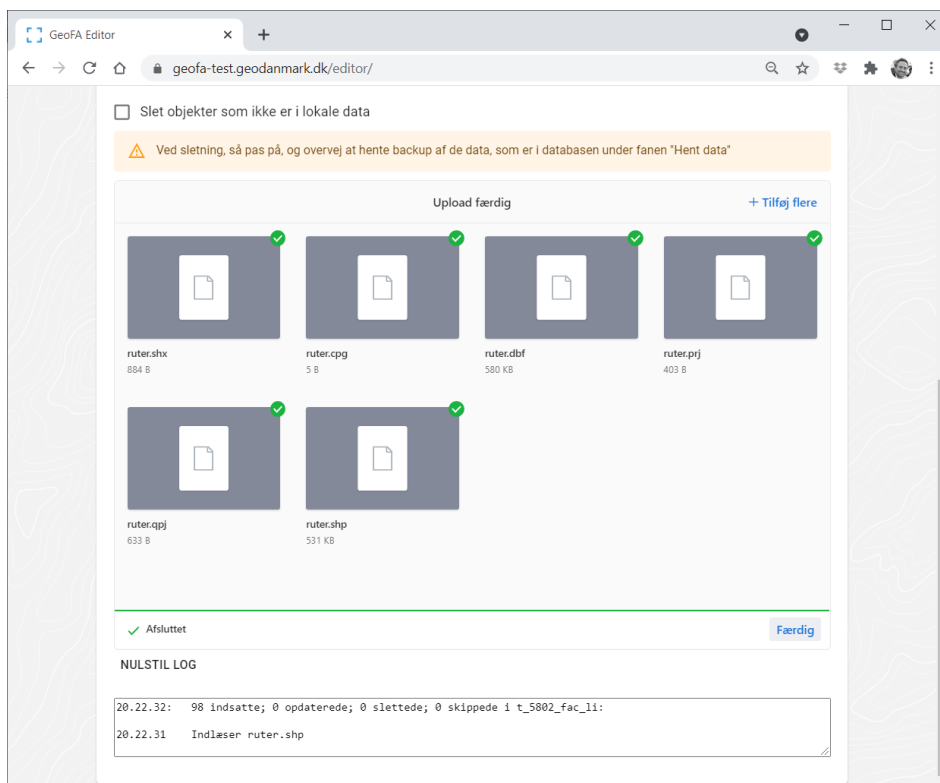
GeoFA Editor

geofa-test.geodanmark.dk/editor/

Slet objekter som ikke er i lokale data

Ved sletning, så pas på, og overvej at hente backup af de data, som er i databasen under fanen "Hent data"

Upload færdig

+ Tilføj flere

ruter.shx
884 B

ruter.cpg
5 B

ruter.dbf
580 KB

ruter.prj
403 B

ruter.qpj
633 B

ruter.shp
531 KB

Afsluttet

Færdig

NULSTIL LOG

20.22.32: 98 indsatte; 0 opdaterede; 0 slettede; 0 skippede i t_5802_fac_li:

20.22.31 Indlæser ruter.shp